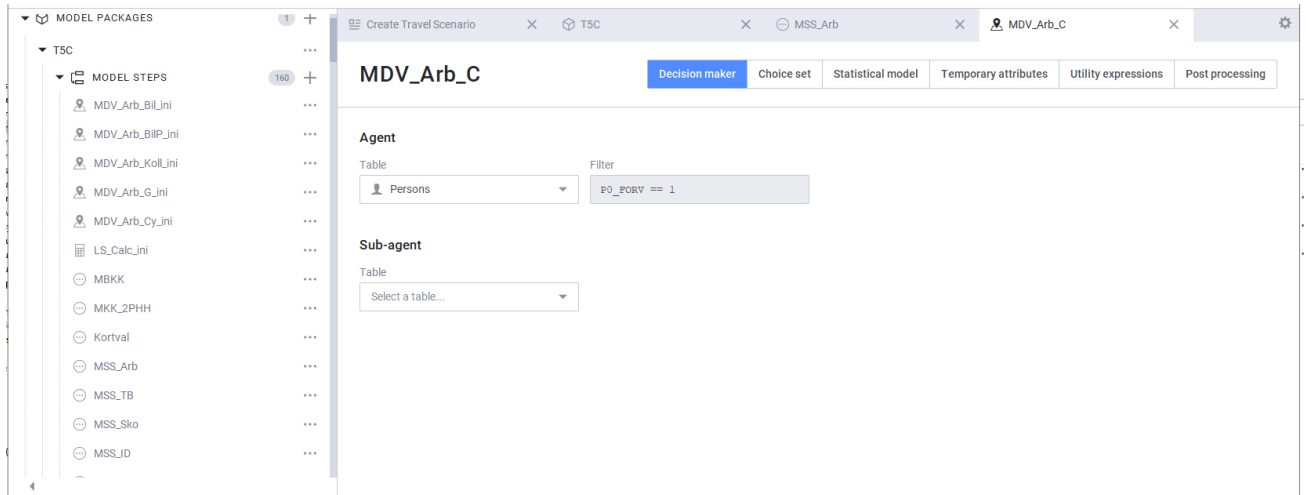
MODEL PACKAGES 1 +
T5C ...
MODEL STEPS 160 +
MDV_Arb_Bil_ini ...
MDV_Arb_BilP_ini ...
MDV_Arb_Koll_ini ...
MDV_Arb_G_ini ...
MDV_Arb_Cy_ini ...
LS_Calc_ini ...
MBKK ...
MKK_2PHH ...
Kortval ...
MSS_Arb ...
MSS_TB ...
MSS_Sko ...
MSS_ID ...

Create Travel Scenario × T5C × MSS_Arb × MDV_Arb_C ×

MDV_Arb_C

Decision maker | Choice set | Statistical model | Temporary attributes | Utility expressions | Post processing

Agent

Table
Persons

Filter
P0_FORV == 1

Sub-agent

Table
Select a table...